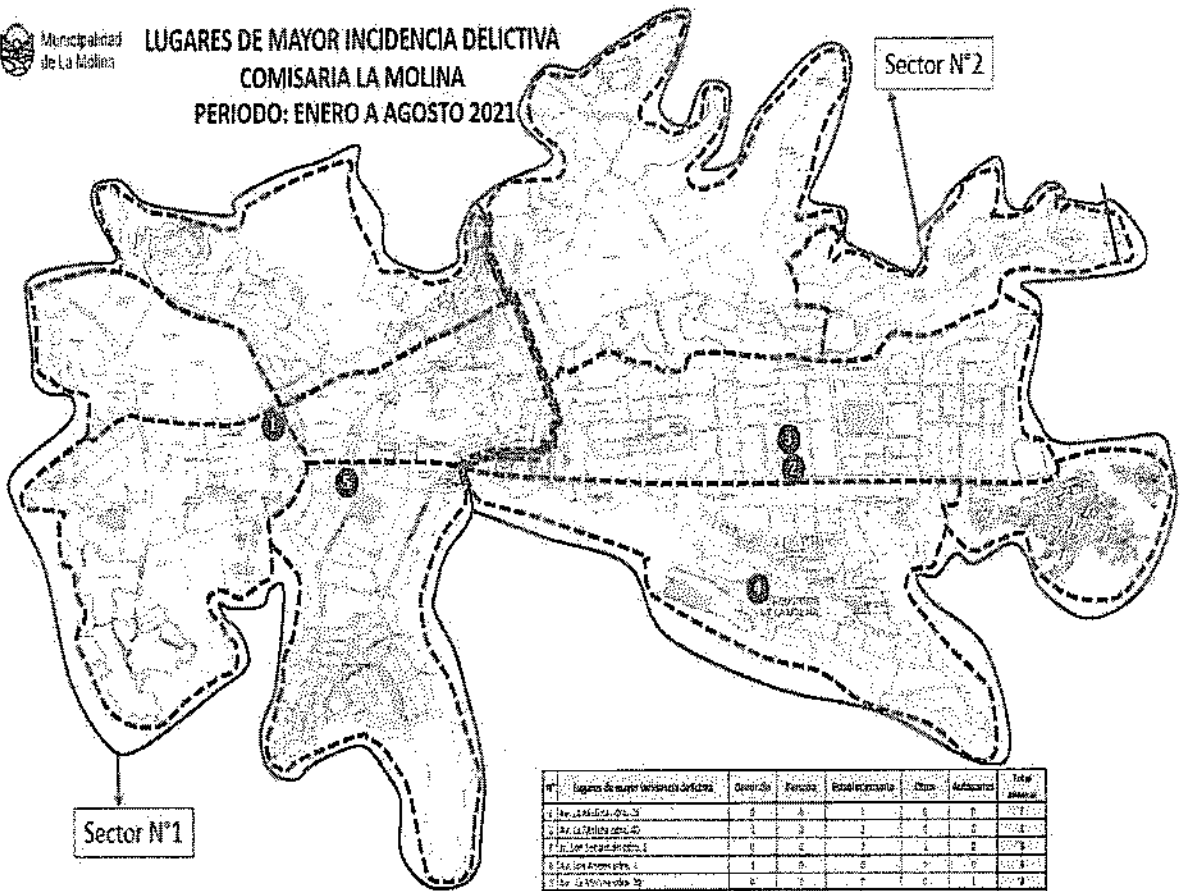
Municipalidad de La Molina

LUGARES DE MAYOR INCIDENCIA DELICTIVA
COMISARIA LA MOLINA
PERIODO: ENERO A AGOSTO 2021

Sector N°2

Sector N°1

1
2
3
4
5

| N° | Lugares de mayor incidencia delictiva | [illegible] | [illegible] | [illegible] | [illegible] | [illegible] | Total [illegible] |
|---|---|---|---|---|---|---|---|
| 1 | Av. La Molina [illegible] | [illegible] | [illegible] | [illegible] | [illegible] | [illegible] | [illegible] |
| 2 | Av. La Molina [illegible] | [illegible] | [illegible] | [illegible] | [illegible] | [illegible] | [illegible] |
| 3 | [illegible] | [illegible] | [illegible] | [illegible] | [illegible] | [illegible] | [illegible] |
| 4 | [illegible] | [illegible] | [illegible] | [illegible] | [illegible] | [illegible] | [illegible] |
| 5 | Av. La Molina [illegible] | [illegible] | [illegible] | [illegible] | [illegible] | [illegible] | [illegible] |